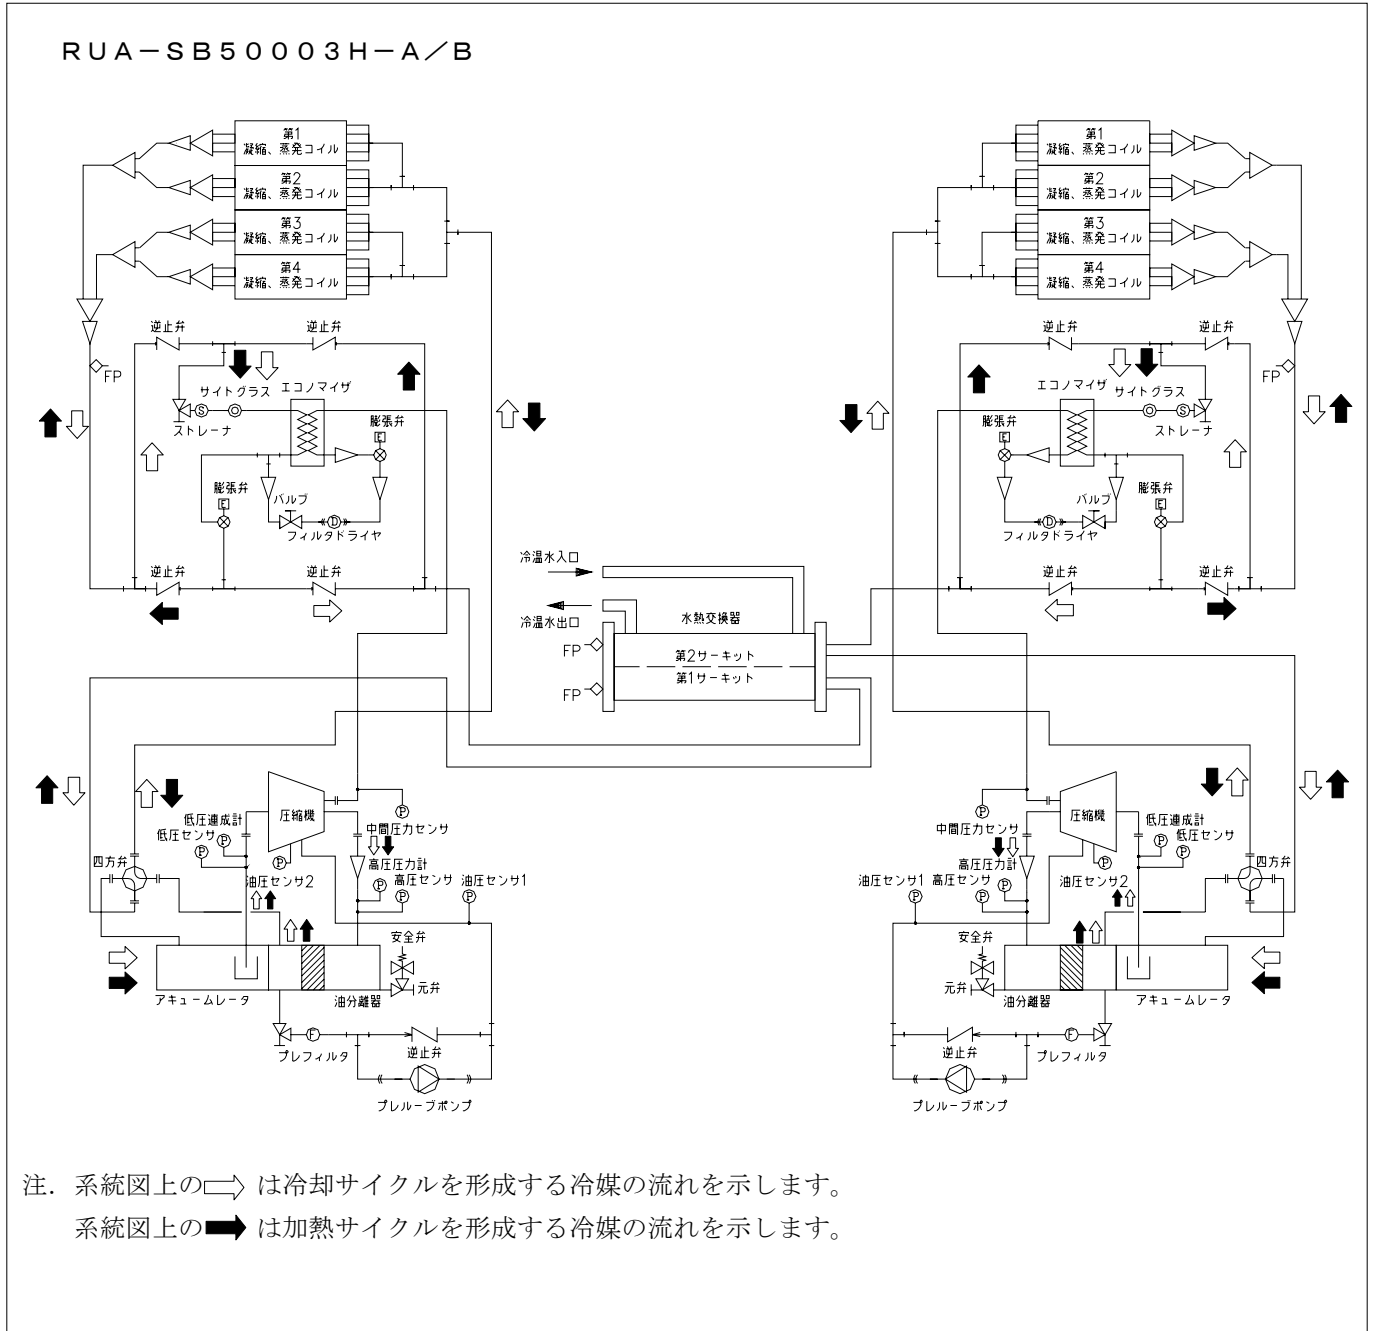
RUA−SB50003H−A／B

第1 凝縮、蒸発コイル
第2 凝縮、蒸発コイル
第3 凝縮、蒸発コイル
第4 凝縮、蒸発コイル

第1 凝縮、蒸発コイル
第2 凝縮、蒸発コイル
第3 凝縮、蒸発コイル
第4 凝縮、蒸発コイル

逆止弁 逆止弁
FP
サイトグラス エコノマイザ
ストレーナ
膨張弁
膨張弁
バルブ
フィルタドライヤ
逆止弁 逆止弁

逆止弁 逆止弁
FP
エコノマイザ サイトグラス
ストレーナ
膨張弁
バルブ 膨張弁
フィルタドライヤ
逆止弁 逆止弁

冷温水入口
冷温水出口
水熱交換器
FP
FP
第2サーキット
第1サーキット

圧縮機
低圧連成計
低圧センサ
中間圧力センサ
四方弁
高圧圧力計
高圧センサ
油圧センサ2
油圧センサ1
安全弁
元弁
アキュームレータ
油分離器
プレフィルタ
逆止弁
プレルーブポンプ

圧縮機
低圧連成計
中間圧力センサ
低圧センサ
四方弁
高圧圧力計
油圧センサ1 高圧センサ
油圧センサ2
安全弁
元弁
油分離器
アキュームレータ
逆止弁
プレフィルタ
プレルーブポンプ

注. 系統図上の⇨ は冷却サイクルを形成する冷媒の流れを示します。
系統図上の➡ は加熱サイクルを形成する冷媒の流れを示します。